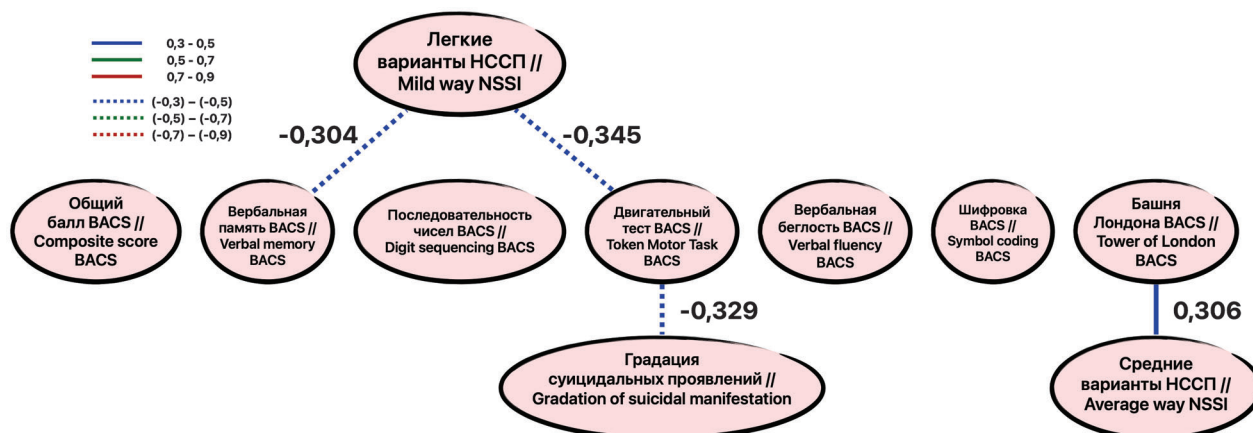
0,3 - 0,5
0,5 - 0,7
0,7 - 0,9
(-0,3) – (-0,5)
(-0,5) – (-0,7)
(-0,7) – (-0,9)

Легкие варианты НССП // Mild way NSSI

-0,304

-0,345

Общий балл BACS // Composite score BACS

Вербальная память BACS // Verbal memory BACS

Последовательность чисел BACS // Digit sequencing BACS

Двигательный тест BACS // Token Motor Task BACS

Вербальная беглость BACS // Verbal fluency BACS

Шифровка BACS // Symbol coding BACS

Башня Лондона BACS // Tower of London BACS

-0,329

0,306

Градация суицидальных проявлений // Gradation of suicidal manifestation

Средние варианты НССП // Average way NSSI